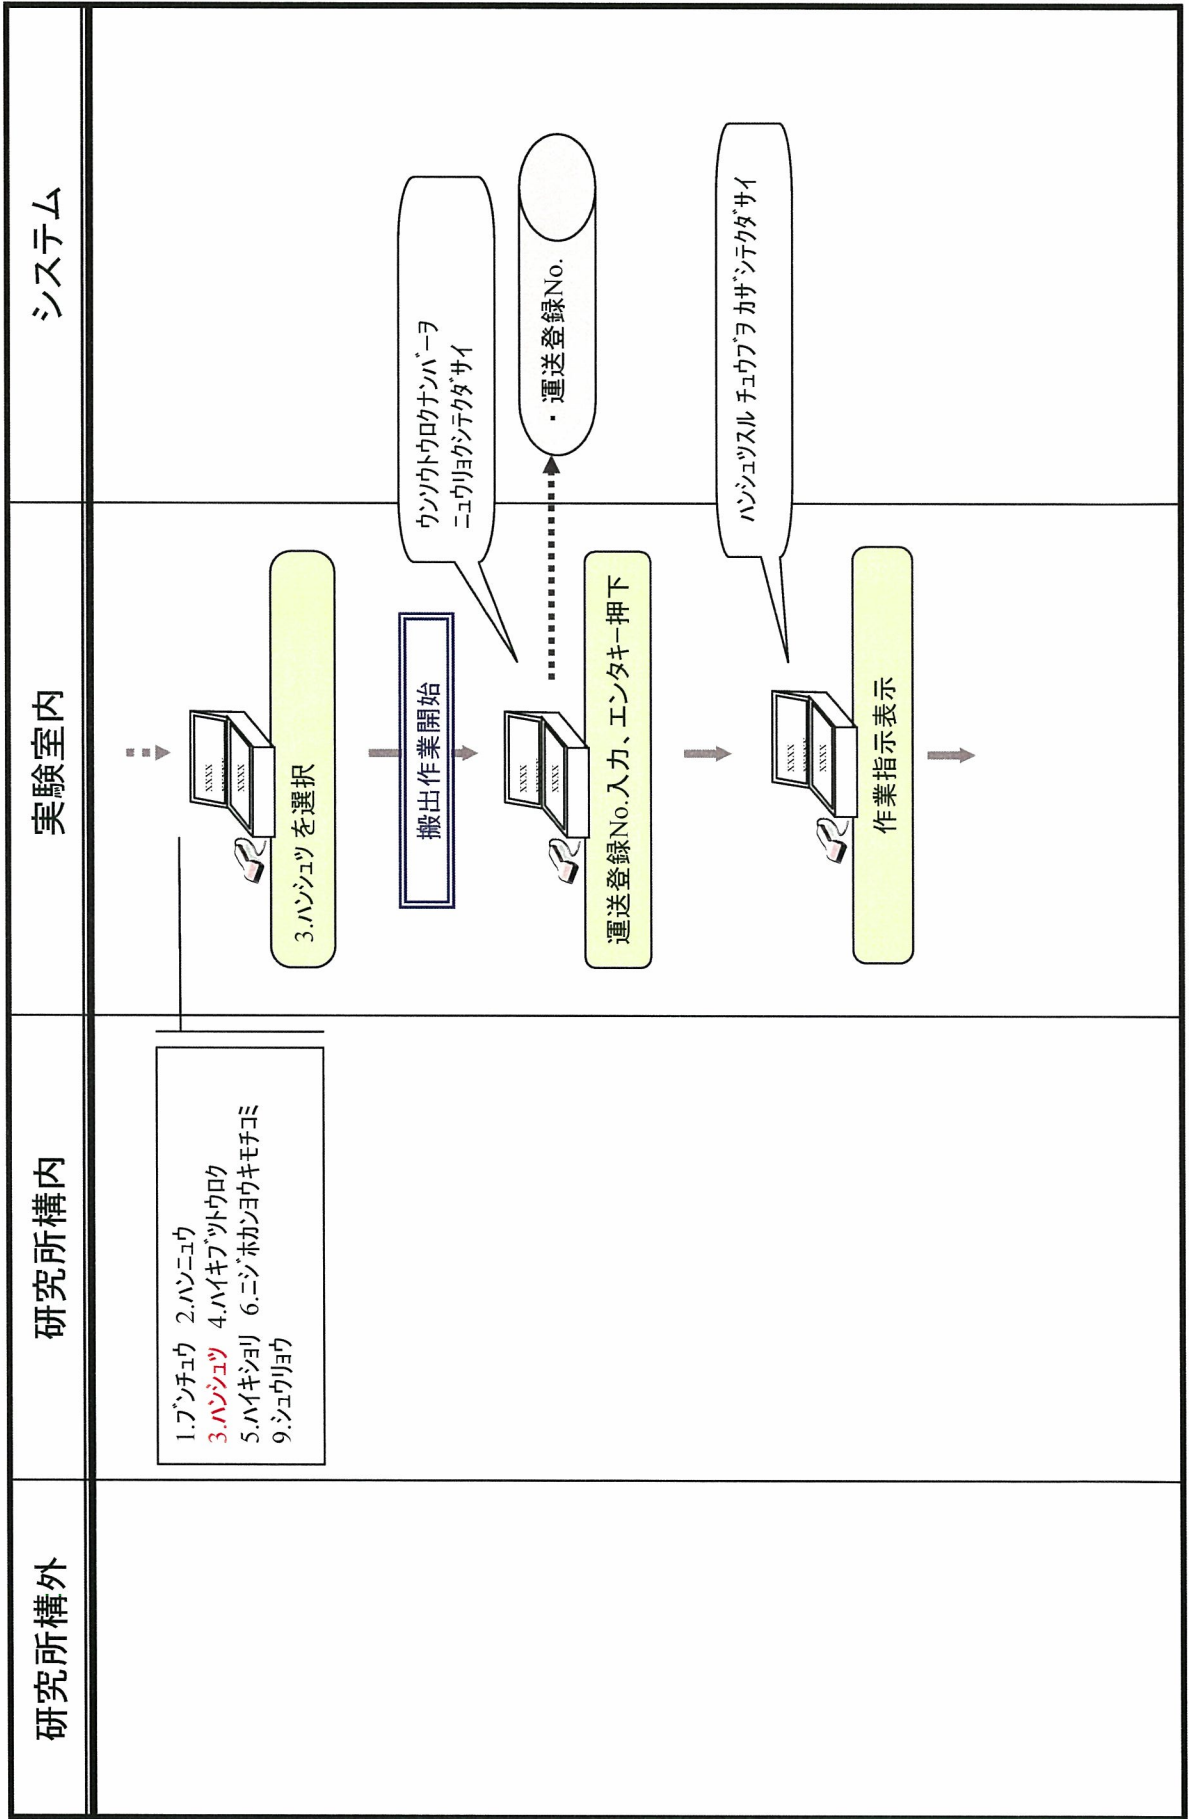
研究所構外

研究所構内

実験室内

システム

1.ブンチュウ 2.ハンニュウ
3.ハンシュツ 4.ハイキブツトウロク
5.ハイキショリ 6.ニジホカンヨウキモチコミ
9.シュウリョウ

XXXX
XXXX

3.ハンシュツ を選択

搬出作業開始

XXXX
XXXX

ウンソウトウロクナンバーヲ
ニュウリョクシテクダサイ

運送登録No.入力、エンターキー押下

・運送登録No.

XXXX
XXXX

ハンシュツスル チュウブツ カザシテクダサイ

作業指示表示